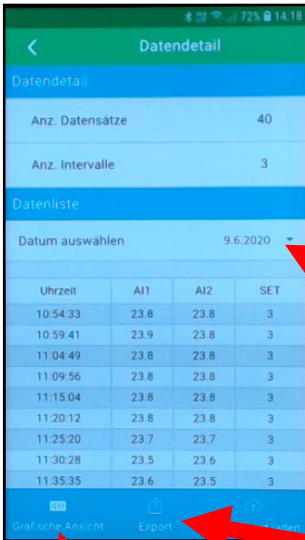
72% 14:18

Datendetail

Datendetail

Anz. Datensätze 40

Anz. Intervalle 3

Datenliste

Datum auswählen 9.6.2020

| Uhrzeit | AI1 | AI2 | SET |
|---|---|---|---|
| 10:54:33 | 23.8 | 23.8 | 3 |
| 10:59:41 | 23.9 | 23.8 | 3 |
| 11:04:49 | 23.8 | 23.8 | 3 |
| 11:09:56 | 23.8 | 23.8 | 3 |
| 11:15:04 | 23.8 | 23.8 | 3 |
| 11:20:12 | 23.8 | 23.8 | 3 |
| 11:25:20 | 23.7 | 23.7 | 3 |
| 11:30:28 | 23.5 | 23.6 | 3 |
| 11:35:35 | 23.6 | 23.5 | 3 |

Grafische Ansicht Export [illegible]laden